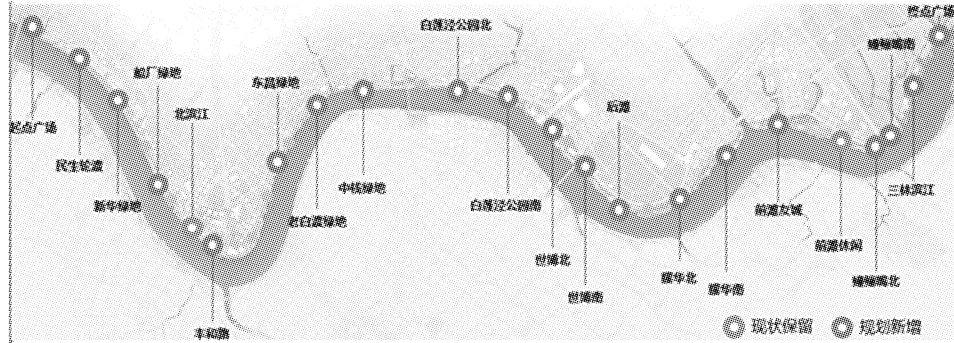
起点广场
民生轮渡
新华绿地
船厂绿地
北滨江
丰和路
东昌绿地
老白渡绿地
中钱绿地
白莲泾公园北
白莲泾公园南
世博北
世博南
后滩
耀华北
耀华南
前滩友城
前滩休闲
三林滨江
鳗鲡嘴北
鳗鲡嘴南
终点广场
现状保留
规划新增